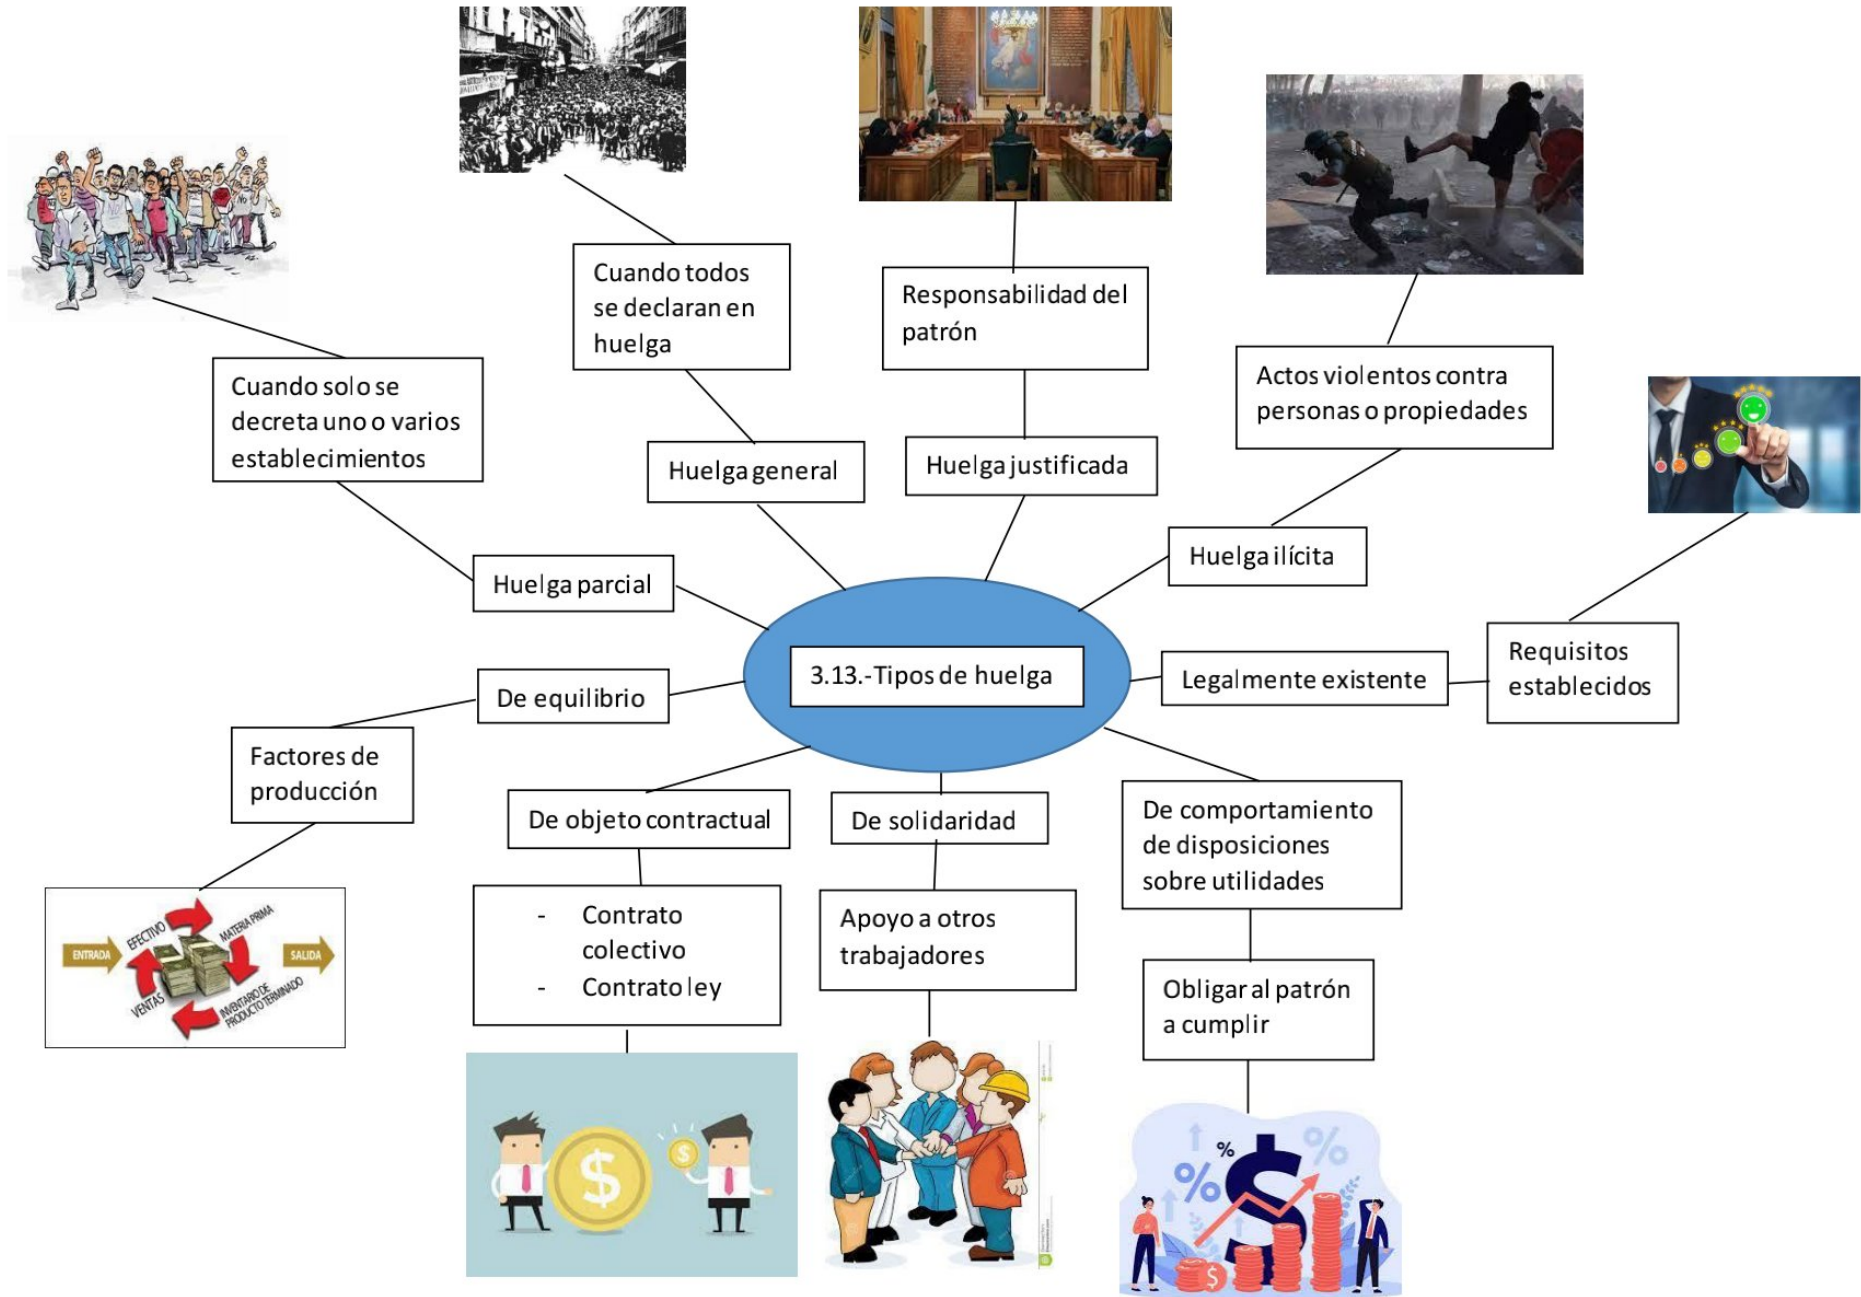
Cuando todos se declaran en huelga

Responsabilidad del patrón

Actos violentos contra personas o propiedades

Cuando solo se decreta uno o varios establecimientos

Huelga general

Huelga justificada

Huelga ilícita

Huelga parcial

3.13.-Tipos de huelga

De equilibrio

Legalmente existente

Requisitos establecidos

Factores de producción

De objeto contractual

De solidaridad

De comportamiento de disposiciones sobre utilidades

- Contrato colectivo
- Contrato ley

Apoyo a otros trabajadores

Obligar al patrón a cumplir

ENTRADA EFECTIVO MATERIA PRIMA SALIDA VENTAS INVENTARIO DE PRODUCTO TERMINADO

$

%